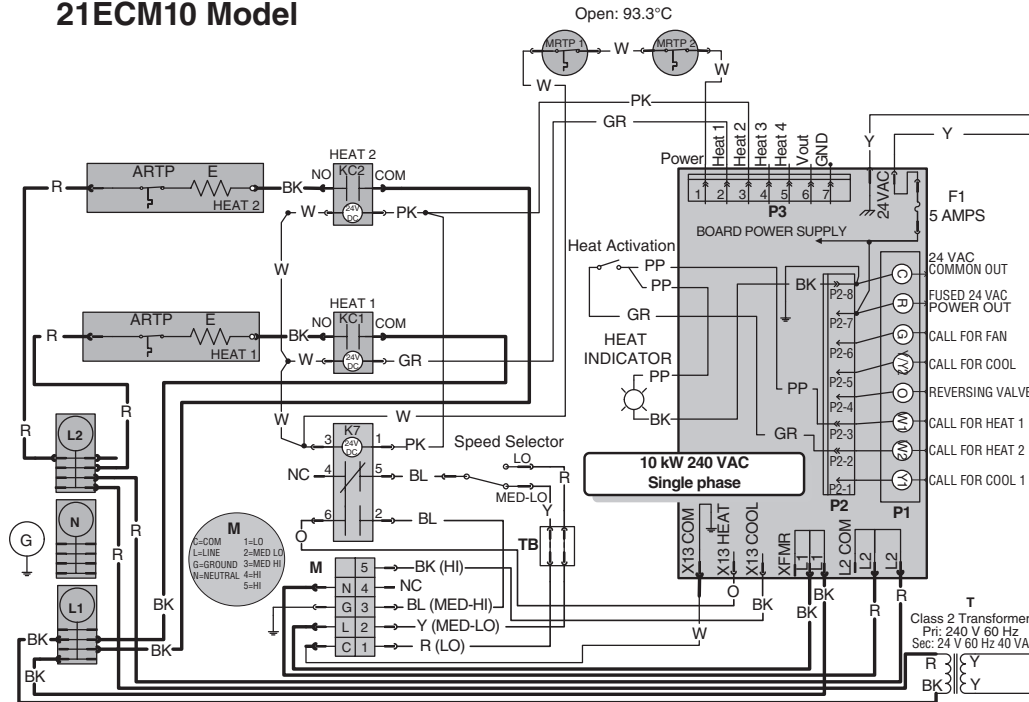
21ECM10 Model

Open: 93.3°C

MRTP 1 W MRTP 2
W
W
PK
GR

Power Heat 1 Heat 2 Heat 3 Heat 4 Vout GND
1 2 3 4 5 6 7
P3
BOARD POWER SUPPLY

Y
Y
24VAC
F1
5 AMPS

R ARTP E HEAT 2 BK NO KC2 COM HEAT 2
W 24V DC PK

W

R ARTP E HEAT 1 BK NO KC1 COM HEAT 1
W 24V DC GR

R
R
L2
N
G
L1
R
R
BK
BK
BK
BK

W
W
K7
3 24V DC 1 PK
NC 4 5 BL
O 6 2 BL

Speed Selector
LO
MED-LO
R
Y
TB

M
C=COM
L=LINE
G=GROUND
N=NEUTRAL
1=LO
2=MED LO
3=MED HI
4=HI
5=HI

M
5 BK (HI)
N 4 NC
G 3 BL (MED-HI)
L 2 Y (MED-LO)
C 1 R (LO)

Heat Activation
PP
PP
GR
HEAT INDICATOR
PP
BK
BK
PP
GR

P2-8
P2-7
P2-6
P2-5
P2-4
P2-3
P2-2
P2-1
P2

C 24 VAC COMMON OUT
R FUSED 24 VAC POWER OUT
G CALL FOR FAN
Y/Y2 CALL FOR COOL
O REVERSING VALVE
W1 CALL FOR HEAT 1
W2 CALL FOR HEAT 2
Y1 CALL FOR COOL 1
P1

10 kW 240 VAC
Single phase

X13 COM X13 HEAT X13 COOL XFMR 1 1 L2 COM L2 L2
O
BK
W
BK
BK
R
R

T
Class 2 Transformer
Pri: 240 V 60 Hz
Sec: 24 V 60 Hz 40 VA
R Y
BK Y